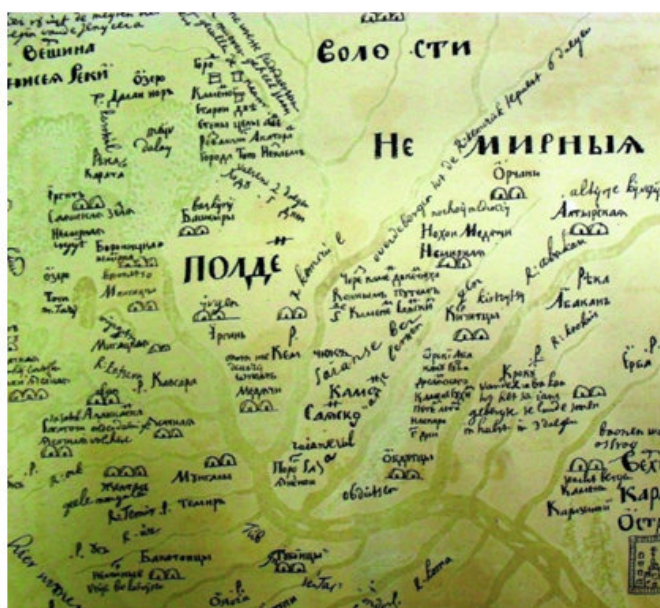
Вешина
ЕНИСЕЯ РЕКИ
ВОЛО СТИ
НЕ МИРНЫЯ
ПОЛДЕ
Орчаны
Алтырская
Нехон Медети
Немерская
Река
Абакан
Барабинская
Киргизы
Канская
Камас
Салско
Каменная
Мунгалы
Тувинцы
Салапа
Кавсара
Моргалы
Теміра
Река Кеть
Кончин
Острог
Карамыш
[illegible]